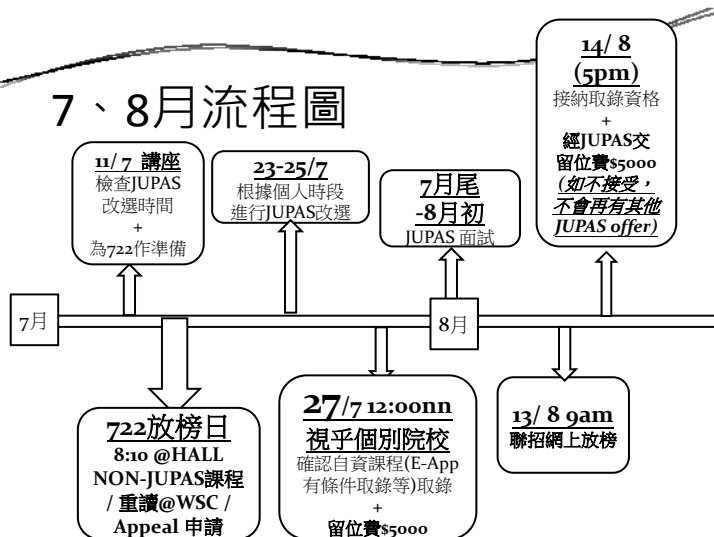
7、8月流程圖

11/7 講座
檢查JUPAS改選時間
+
為722作準備

23-25/7
根據個人時段進行JUPAS改選

7月尾
-8月初
JUPAS 面試

14/8
(5pm)
接納取錄資格
+
經JUPAS交留位費$5000
(如不接受，不會再有其他JUPAS offer)

7月

8月

722放榜日
8:10 @HALL
NON-JUPAS課程
/ 重讀@WSC /
Appeal 申請

27/7 12:00nn
視乎個別院校
確認自資課程(E-App有條件取錄等)取錄
+
留位費$5000

13/8 9am
聯招網上放榜